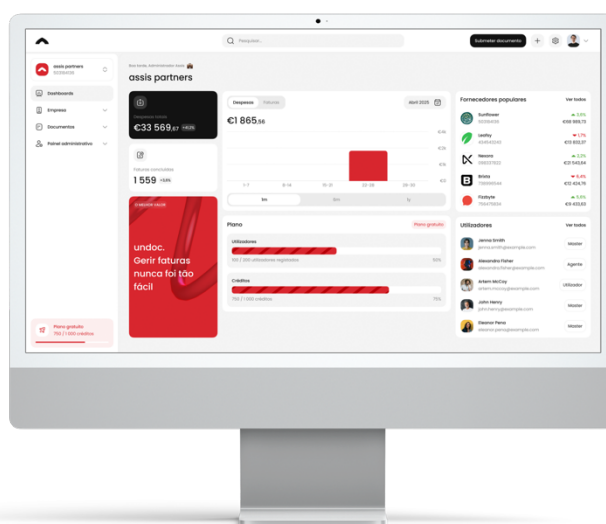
Pesquisar...

Submeter documento

assis partners
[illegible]

Dashboards
Empresa
Documentos
Painel administrativo

Plano gratuito
793 / 1 000 créditos

Bom tarde, Administrador Assis

assis partners

Despesas totais
€33 569,67 +8,2%

Faturas submetidas
1 559 +3,8%

O MELHOR VALOR
undoc. Gerir faturas nunca foi tão fácil

Despesas Faturas
Abril 2025
€1 865,56

€4k
€3k
€2k
€1k
€0

1 - 7
8 - 14
15 - 21
22 - 28
29 - 30

1m 6m 1y

Plano
Plano gratuito

Utilizadores
56 / 100 utilizadores registados
55%

Créditos
793 / 1 000 créditos
79%

Fornecedores populares
Ver todos

Sunflower
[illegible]
3,6%
€68 998,73

Leafity
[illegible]
1,7%
€13 832,37

Nexora
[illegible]
2,1%
€12 543,64

Bristo
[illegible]
6,4%
€12 424,76

Fizzbyte
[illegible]
5,5%
€10 433,63

Utilizadores
Ver todos

Jenna Smith
jenna.smith@example.com
Master

Alexandra Fisher
alexandra.fisher@example.com
Agente

Artem McCoy
artem.mccoy@example.com
Utilizador

John Henry
john.henry@example.com
Master

Eleanor Pena
eleanor.pena@example.com
Master